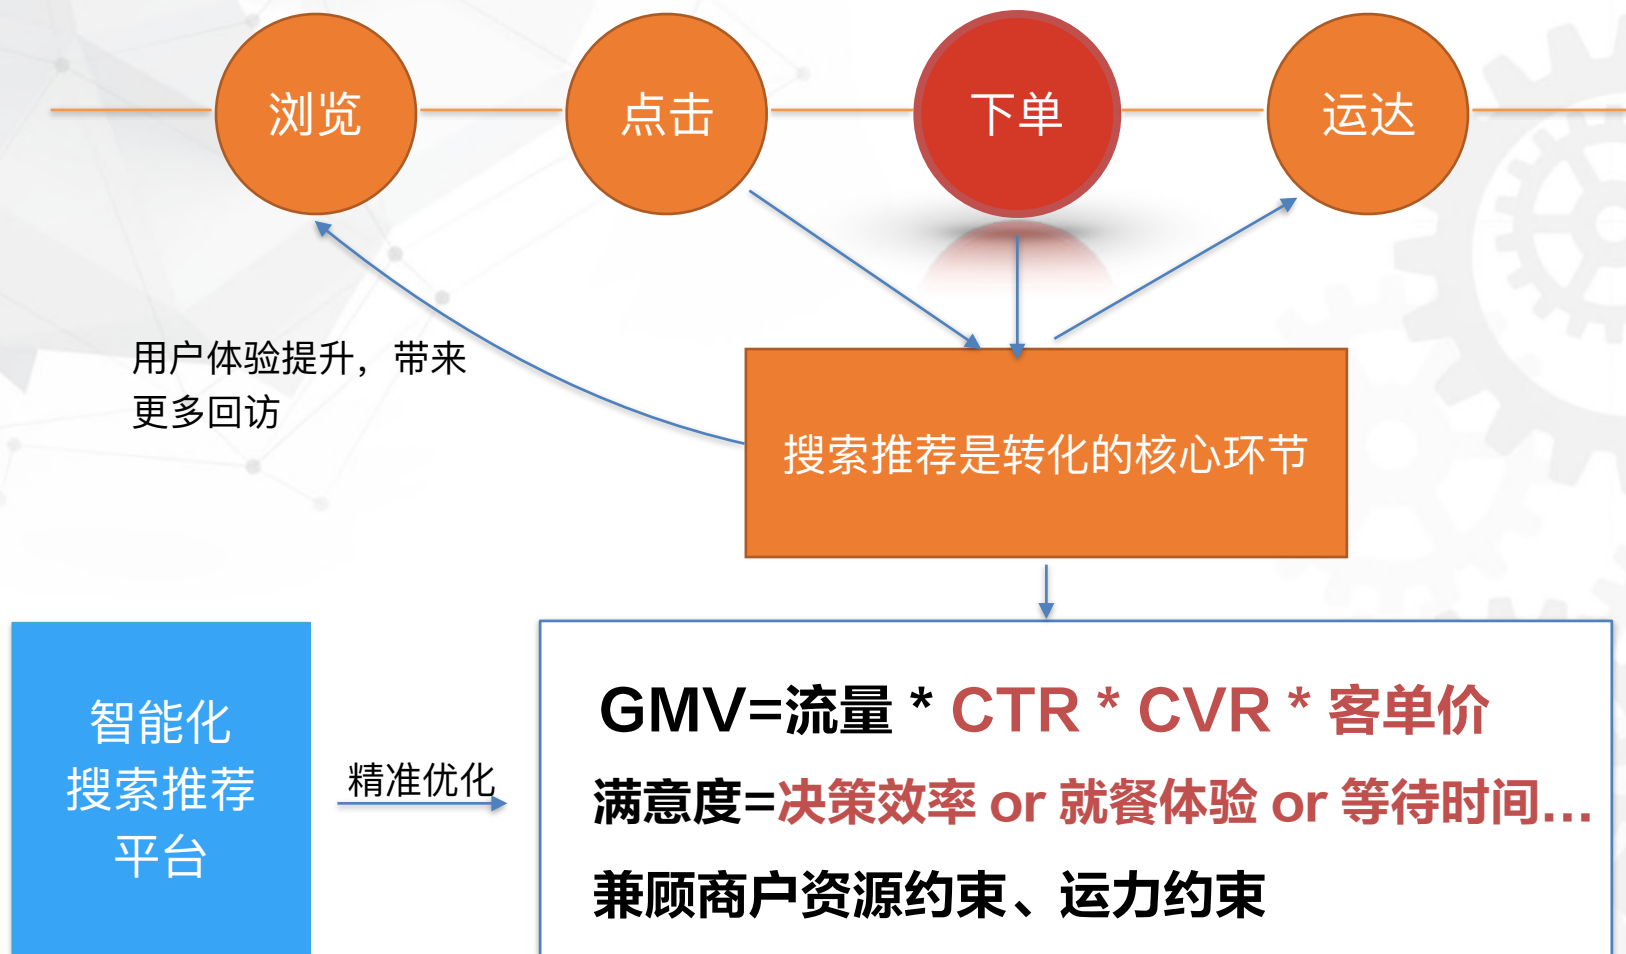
浏览

点击

下单

运达

用户体验提升，带来更多回访

搜索推荐是转化的核心环节

智能化搜索推荐平台

精准优化

GMV=流量 * CTR * CVR * 客单价

满意度=决策效率 or 就餐体验 or 等待时间…

兼顾商户资源约束、运力约束